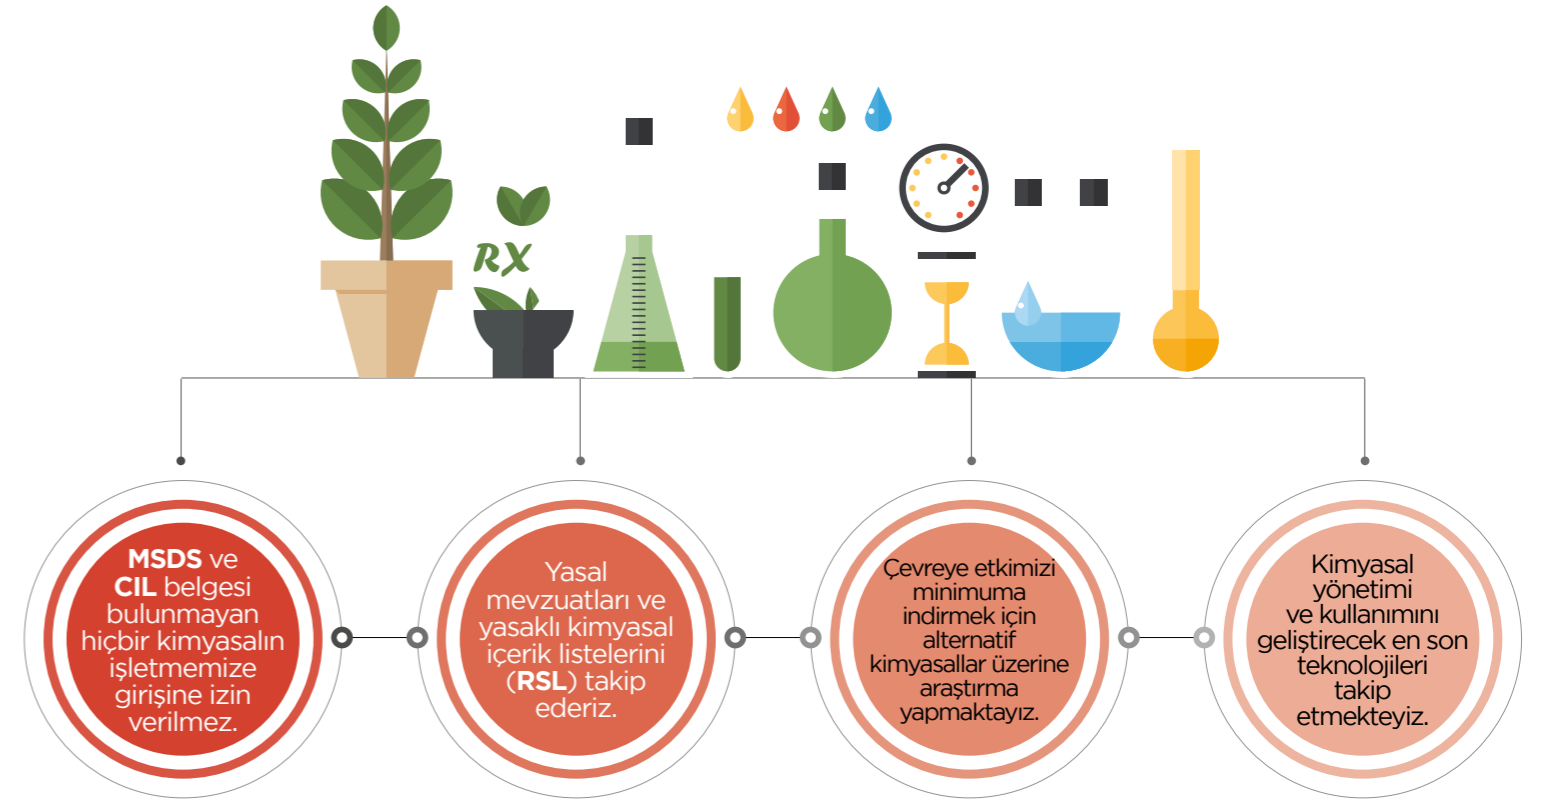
RX

MSDS ve CIL belgesi bulunmayan hiçbir kimyasalın işletmemize girişine izin verilmez.

Yasal mevzuatları ve yasaklı kimyasal içerik listelerini (RSL) takip ederiz.

Çevreye etkimizi minimuma indirmek için alternatif kimyasallar üzerine araştırma yapmaktayız.

Kimyasal yönetimi ve kullanımını geliştirecek en son teknolojileri takip etmekteyiz.